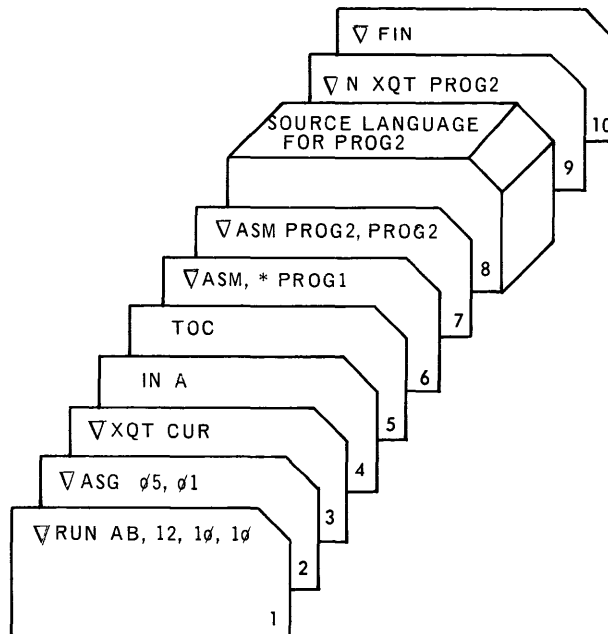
$\nabla$ FIN

$\nabla$ N XQT PROG2

10

SOURCE LANGUAGE FOR PROG2

9

$\nabla$ ASM PROG2, PROG2

8

$\nabla$ ASM, * PROG1

7

TOC

6

IN A

5

$\nabla$ XQT CUR

4

$\nabla$ ASG ø5, ø1

3

$\nabla$ RUN AB, 12, 1ø, 1ø

2

1